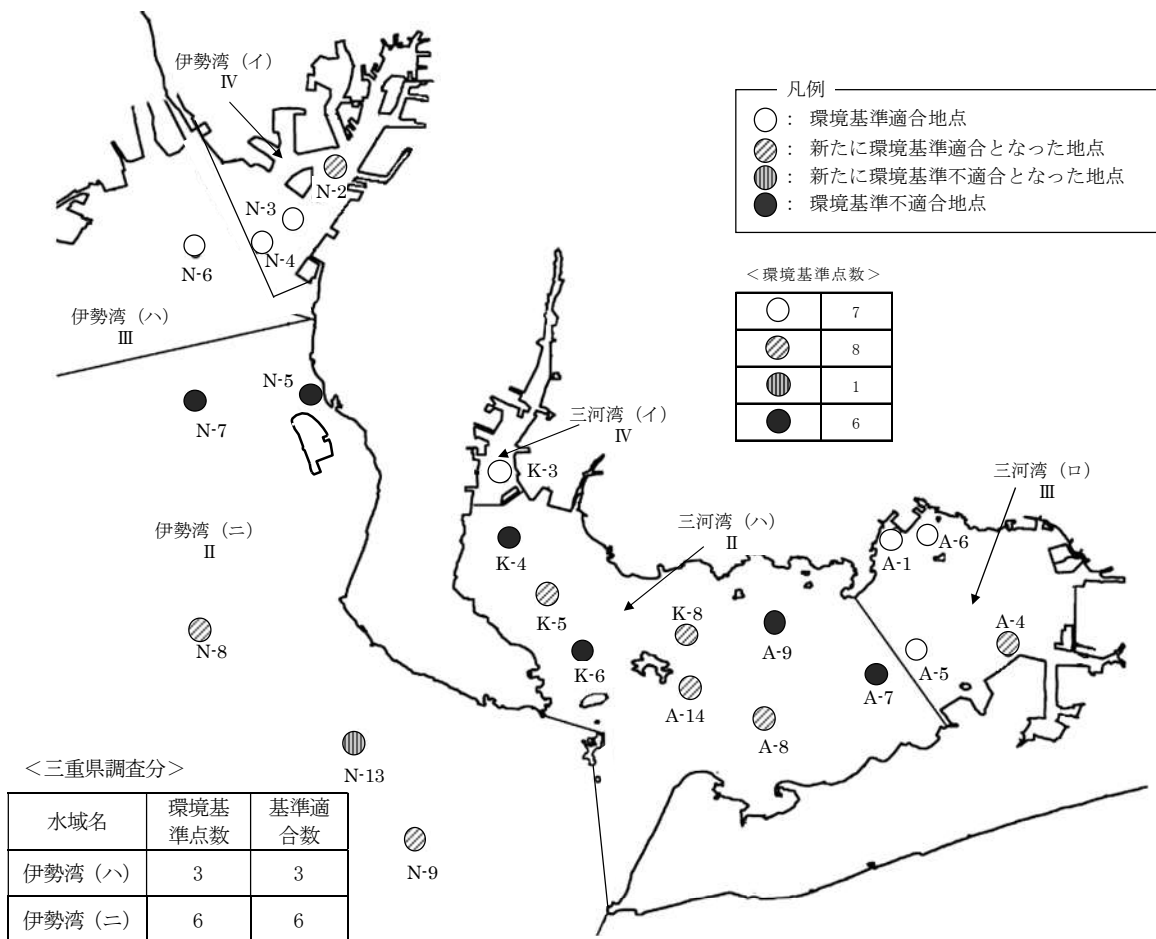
伊勢湾（イ）
Ⅳ

N-2
N-3
N-4
N-6

伊勢湾（ハ）
Ⅲ

N-5
N-7

伊勢湾（ニ）
Ⅱ

N-8
N-13
N-9

凡例
○：環境基準適合地点
◎：新たに環境基準適合となった地点
◍：新たに環境基準不適合となった地点
●：環境基準不適合地点

＜環境基準点数＞

| | |
|---|---|
| ○ | 7 |
| ◎ | 8 |
| ◍ | 1 |
| ● | 6 |

三河湾（イ）
Ⅳ

K-3

三河湾（ロ）
Ⅲ

三河湾（ハ）
Ⅱ

A-1
A-6
K-4
K-5
K-8
A-9
A-4
K-6
A-5
A-7
A-14
A-8

＜三重県調査分＞

| 水域名 | 環境基準点数 | 基準適合数 |
|---|---|---|
| 伊勢湾（ハ） | 3 | 3 |
| 伊勢湾（ニ） | 6 | 6 |